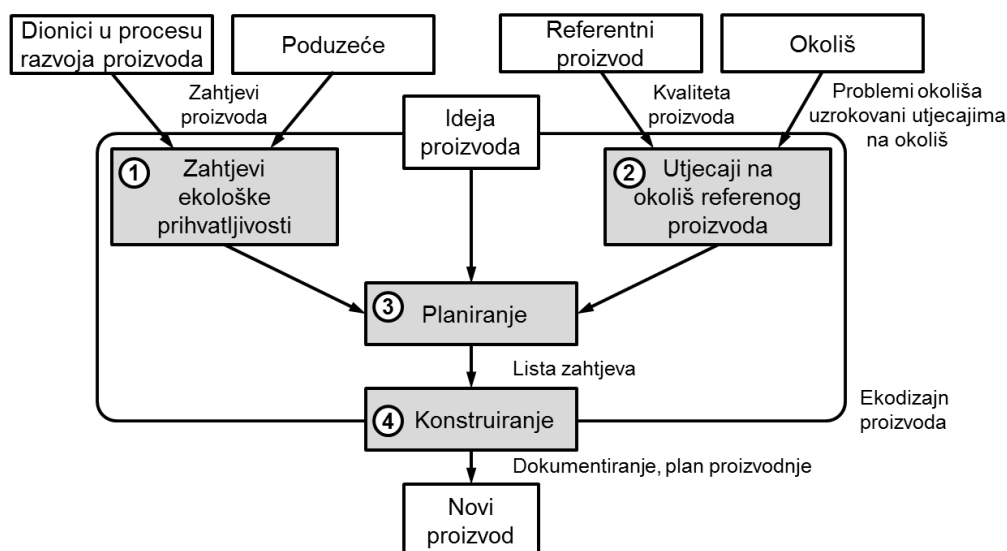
Dionici u procesu razvoja proizvoda

Poduzeće

Referentni proizvod

Okoliš

Zahtjevi proizvoda

Kvaliteta proizvoda

Problemi okoliša uzrokovani utjecajima na okoliš

Ideja proizvoda

1 Zahtjevi ekološke prihvatljivosti

2 Utjecaji na okoliš referenog proizvoda

3 Planiranje

Lista zahtjeva

4 Konstruiranje

Ekodizajn proizvoda

Dokumentiranje, plan proizvodnje

Novi proizvod